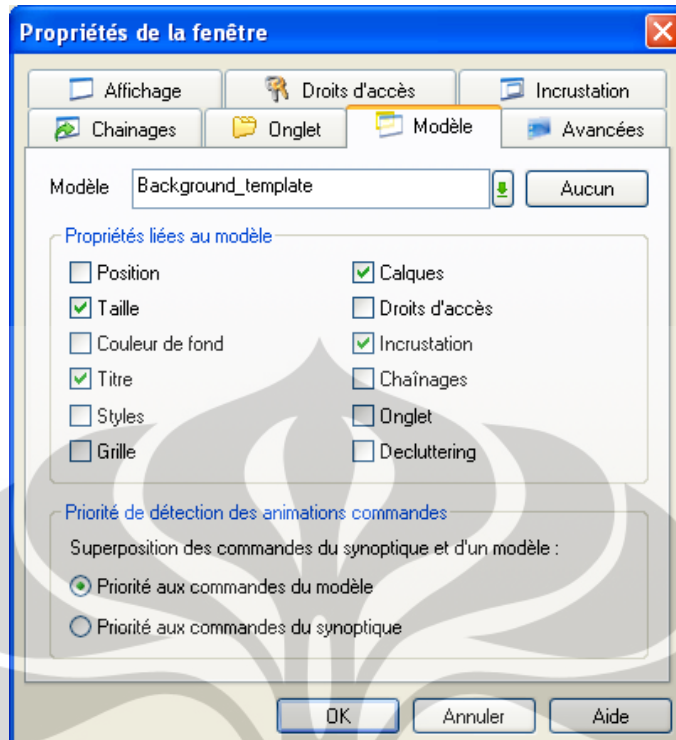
Propriétés de la fenêtre

Affichage
Droits d'accès
Incrustation
Chainages
Onglet
Modèle
Avancées

Modèle
Background_template
Aucun

Propriétés liées au modèle

Position
Calques
Taille
Droits d'accès
Couleur de fond
Incrustation
Titre
Chaînages
Styles
Onglet
Grille
Decluttering

Priorité de détection des animations commandes

Superposition des commandes du synoptique et d'un modèle :

Priorité aux commandes du modèle

Priorité aux commandes du synoptique

OK
Annuler
Aide